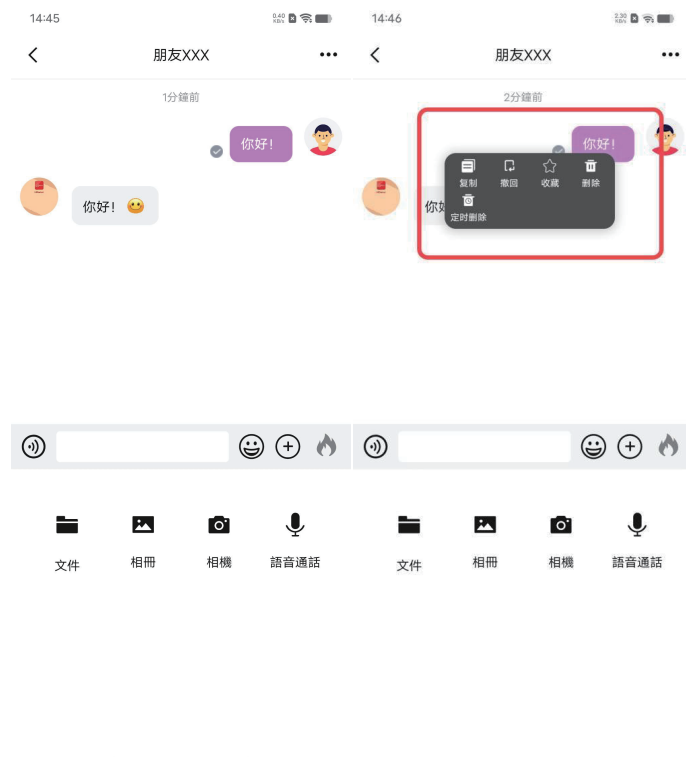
14:45

0.40 KB/s

<

朋友XXX

•••

1分鐘前

你好!

你好!

文件

相冊

相機

語音通話

14:46

2.30 KB/s

<

朋友XXX

•••

2分鐘前

你好!

你好

复制

撤回

收藏

删除

定时删除

文件

相冊

相機

語音通話